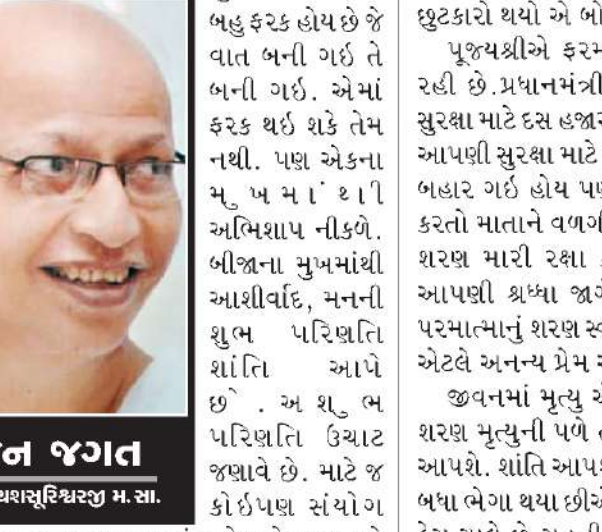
ન જગત
યશસૂરિશ્વરજી મ.સા.

બહુ ફરક હોય છે જે વાત બની ગઇ તે બની ગઇ. એમાં ફરક થઇ શકે તેમ નથી. પણ એકના મુખમાંથી અભિશાપ નીકળે. બીજાના મુખમાંથી આશીર્વાદ, મનની શુભ પરિણતિ શાંતિ આપે છે. અશુભ પરિણતિ ઉચાટ જણાવે છે. માટે જ કોઇપણ સંયોગ

છુટકારો થયો એ બો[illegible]
પૂજ્યશ્રીએ ફરમ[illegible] રહી છે.પ્રધાનમંત્રી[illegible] સુરક્ષા માટે દસ હજા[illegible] આપણી સુરક્ષા માટે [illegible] બહાર ગઇ હોય પ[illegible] કરતો માતાને વળગ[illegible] શરણ મારી રક્ષા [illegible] આપણી શ્રધ્ધા જાગ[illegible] પરમાત્માનું શરણ સ્વ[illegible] એટલે અનન્ય પ્રેમ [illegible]
જીવનમાં મૃત્યુ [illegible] શરણ મૃત્યુની પળે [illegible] આપશે. શાંતિ આપ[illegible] બધા ભેગા થયા છીએ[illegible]